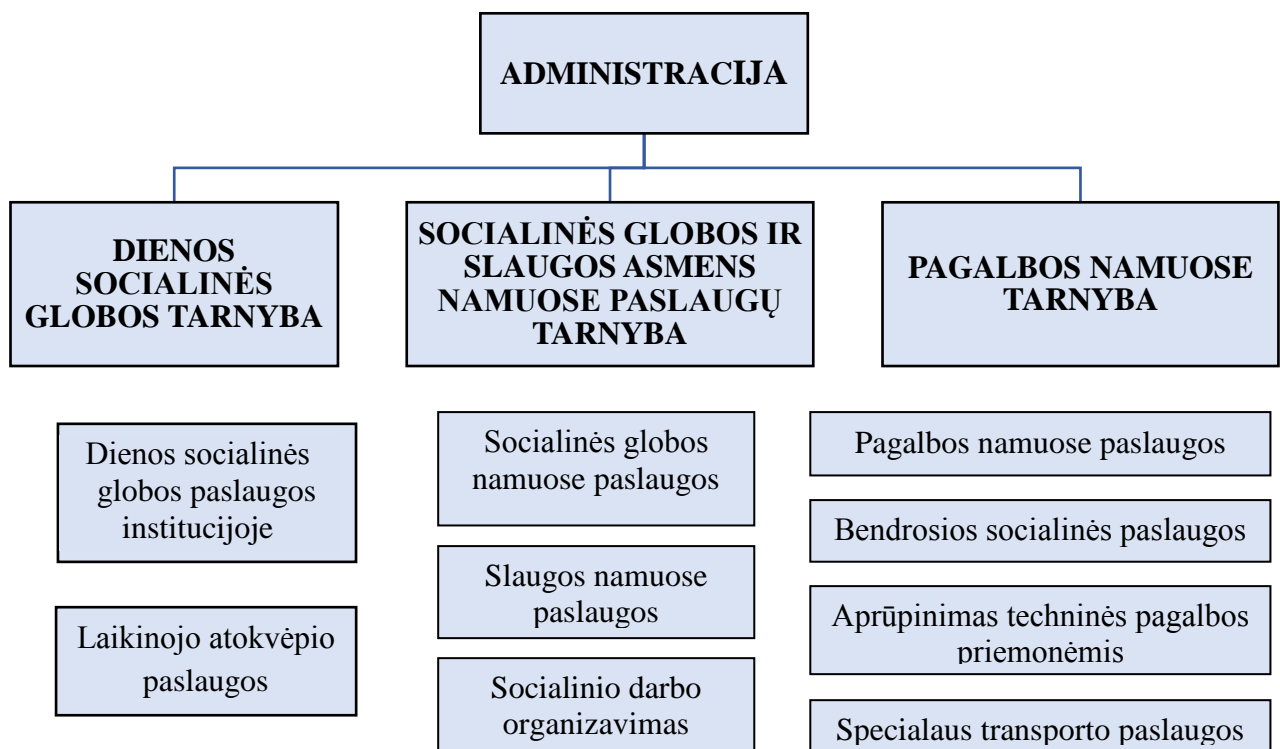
ADMINISTRACIJA

DIENOS SOCIALINĖS GLOBOS TARNYBA

Dienos socialinės globos paslaugos institucijoje

Laikinojo atokvėpio paslaugos

SOCIALINĖS GLOBOS IR SLAUGOS ASMENS NAMUOSE PASLAUGŲ TARNYBA

Socialinės globos namuose paslaugos

Slaugos namuose paslaugos

Socialinio darbo organizavimas

PAGALBOS NAMUOSE TARNYBA

Pagalbos namuose paslaugos

Bendrosios socialinės paslaugos

Aprūpinimas techninės pagalbos priemonėmis

Specialaus transporto paslaugos